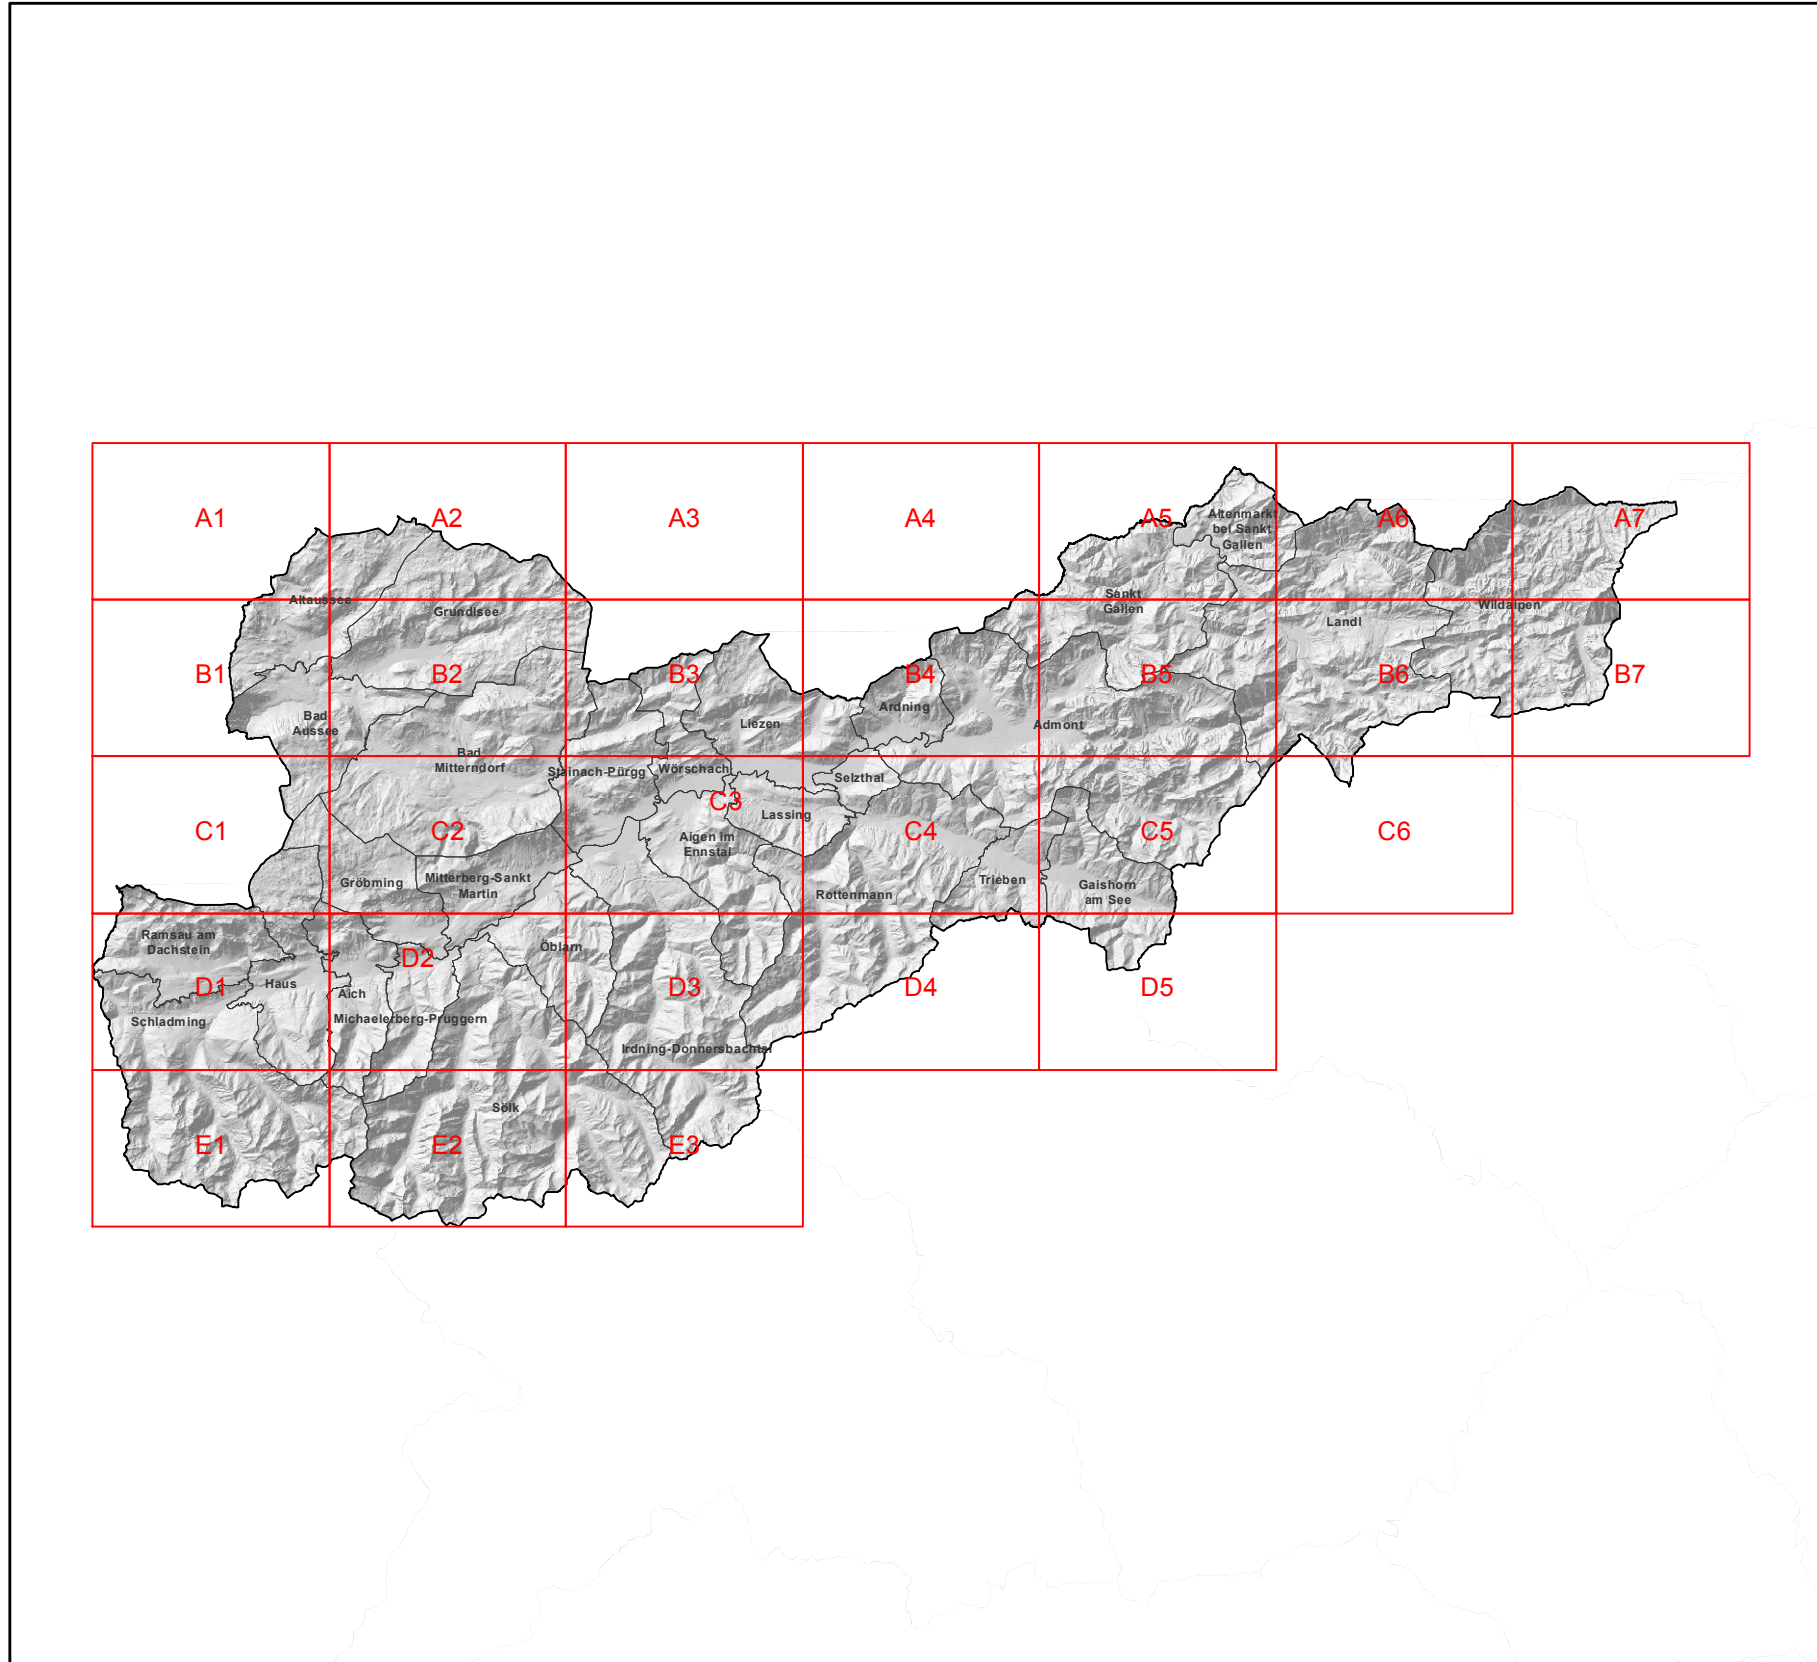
A1 A2 A3 A4 A5 A6 A7

Altaussee
Grundlsee
Altenmarkt bei Sankt Gallen
Sankt Gallen
Landl
Wildalpen

B1 B2 B3 B4 B5 B6 B7

Bad Aussee
Liezen
Ardning
Admont
Bad Mitterndorf
Stainach-Pürgg
Wörschach
Selzthal
Lassing
Aigen im Ennstal

C1 C2 C3 C4 C5 C6

Gröbming
Mitterberg-Sankt Martin
Rottenmann
Trieben
Gaishorn am See
Ramsau am Dachstein
Öblarn

D1 D2 D3 D4 D5

Haus
Aich
Schladming
Michaelerberg-Pruggern
Irdning-Donnersbachtal
Sölk

E1 E2 E3